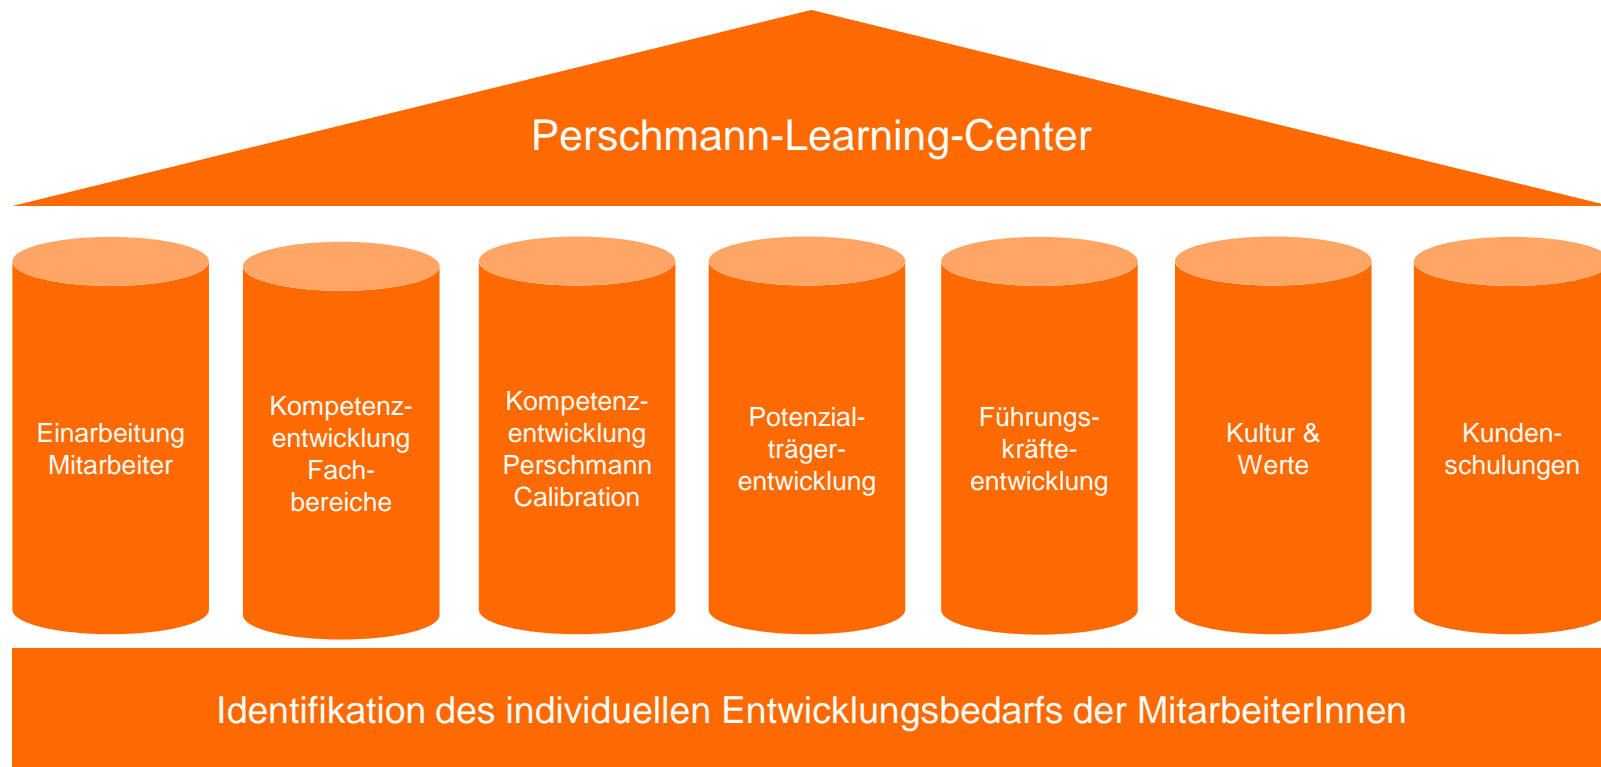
Perschmann-Learning-Center

Einarbeitung Mitarbeiter

Kompetenzentwicklung Fachbereiche

Kompetenzentwicklung Perschmann Calibration

Potenzialträgerentwicklung

Führungskräfteentwicklung

Kultur & Werte

Kundenschulungen

Identifikation des individuellen Entwicklungsbedarfs der MitarbeiterInnen